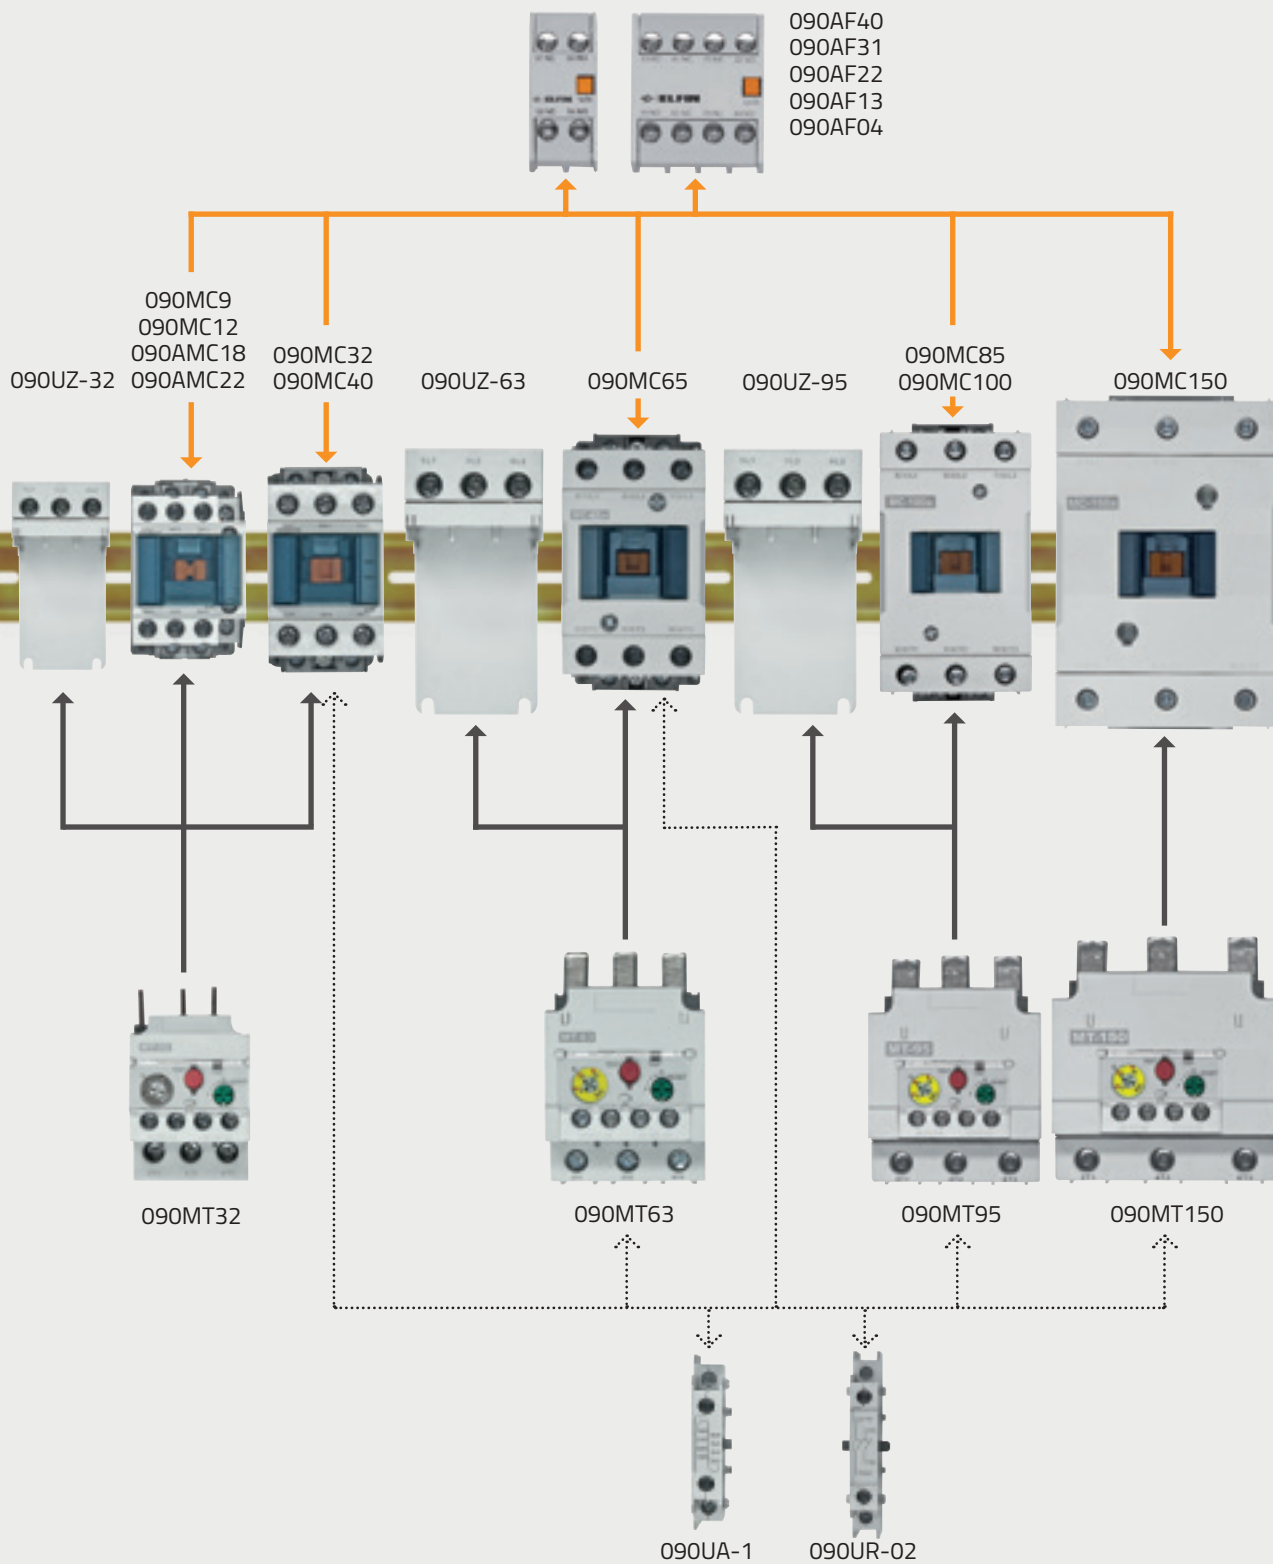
090AF40
090AF31
090AF22
090AF13
090AF04

090UZ-32

090MC9
090MC12
090AMC18
090AMC22

090MC32
090MC40

090UZ-63

090MC65

090UZ-95

090MC85
090MC100

090MC150

090MT32

090MT63

090MT95

090MT150

090UA-1

090UR-02